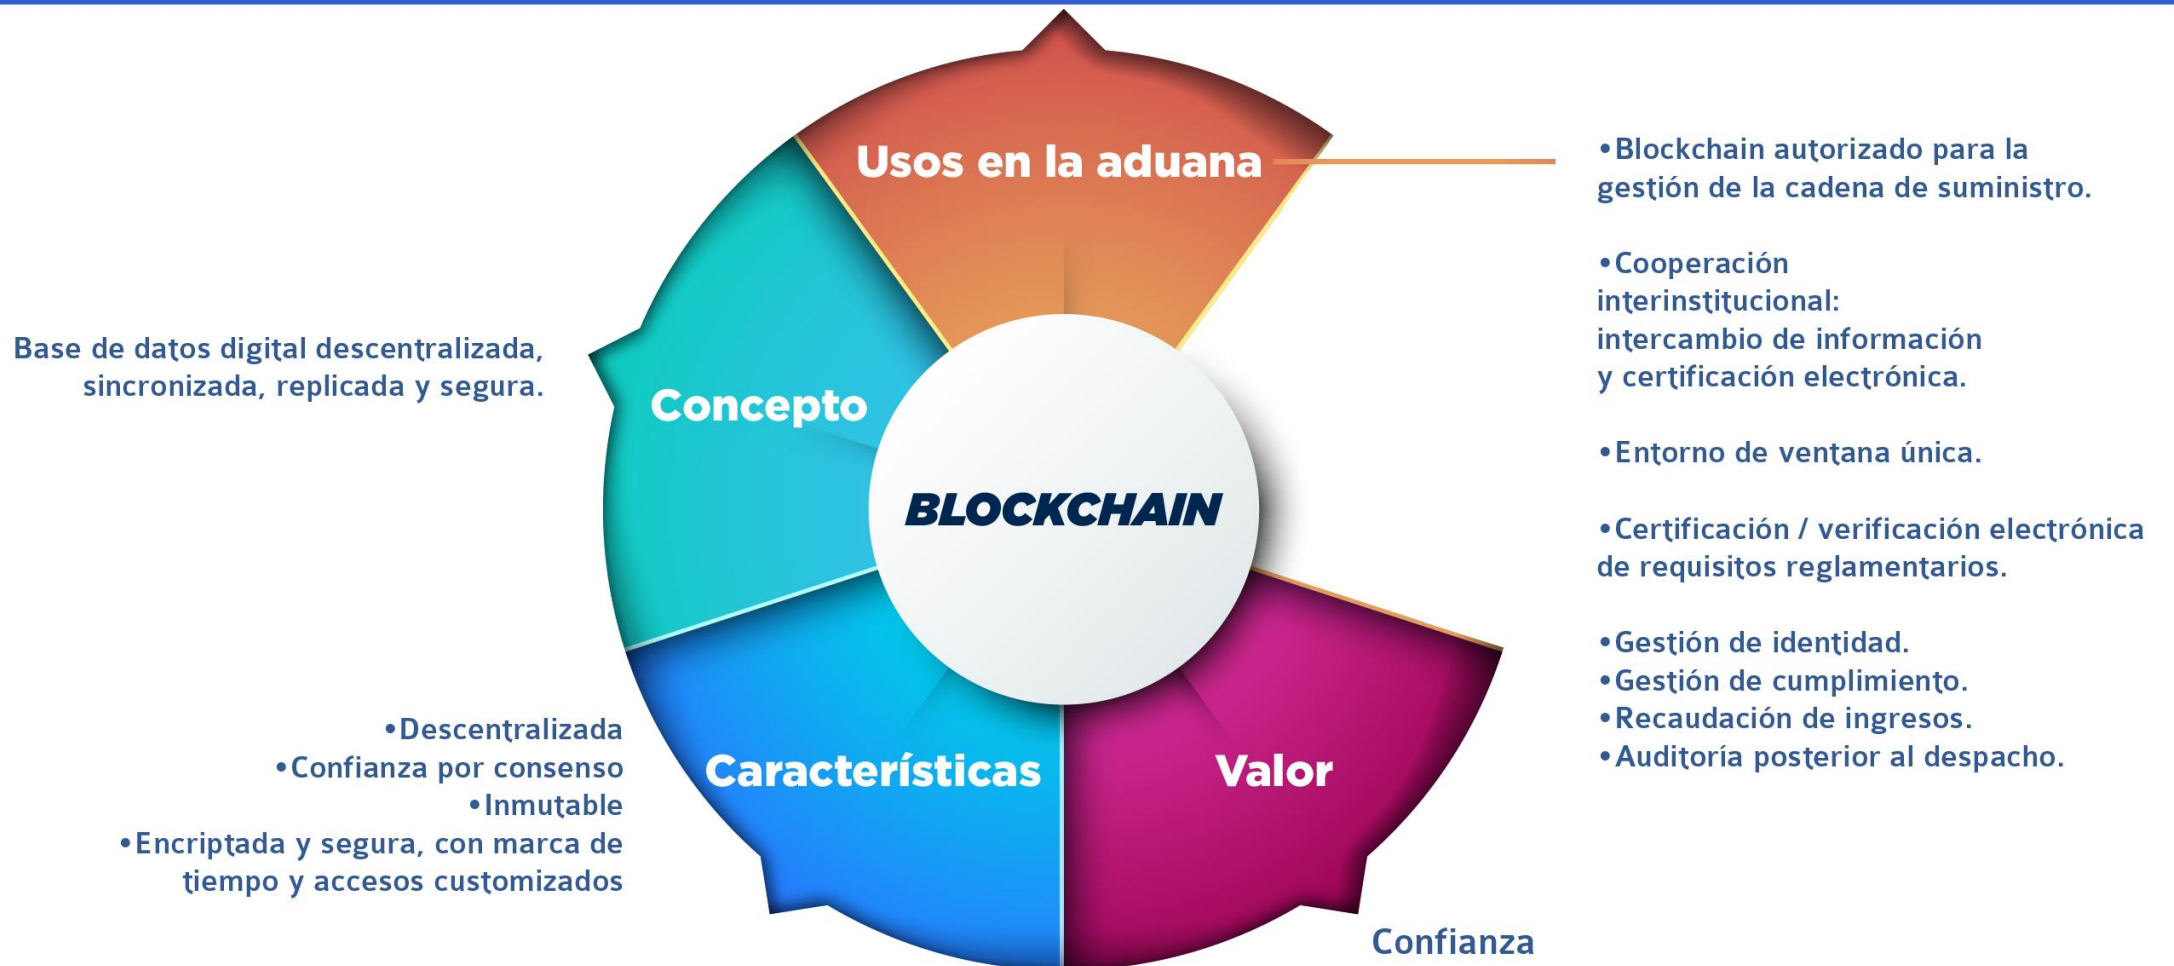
Usos en la aduana

•Blockchain autorizado para la gestión de la cadena de suministro.

•Cooperación interinstitucional: intercambio de información y certificación electrónica.

•Entorno de ventana única.

•Certificación / verificación electrónica de requisitos reglamentarios.

•Gestión de identidad.
•Gestión de cumplimiento.
•Recaudación de ingresos.
•Auditoría posterior al despacho.

Base de datos digital descentralizada, sincronizada, replicada y segura.

Concepto

BLOCKCHAIN

•Descentralizada
•Confianza por consenso
•Inmutable
•Encriptada y segura, con marca de tiempo y accesos customizados

Características

Valor

Confianza